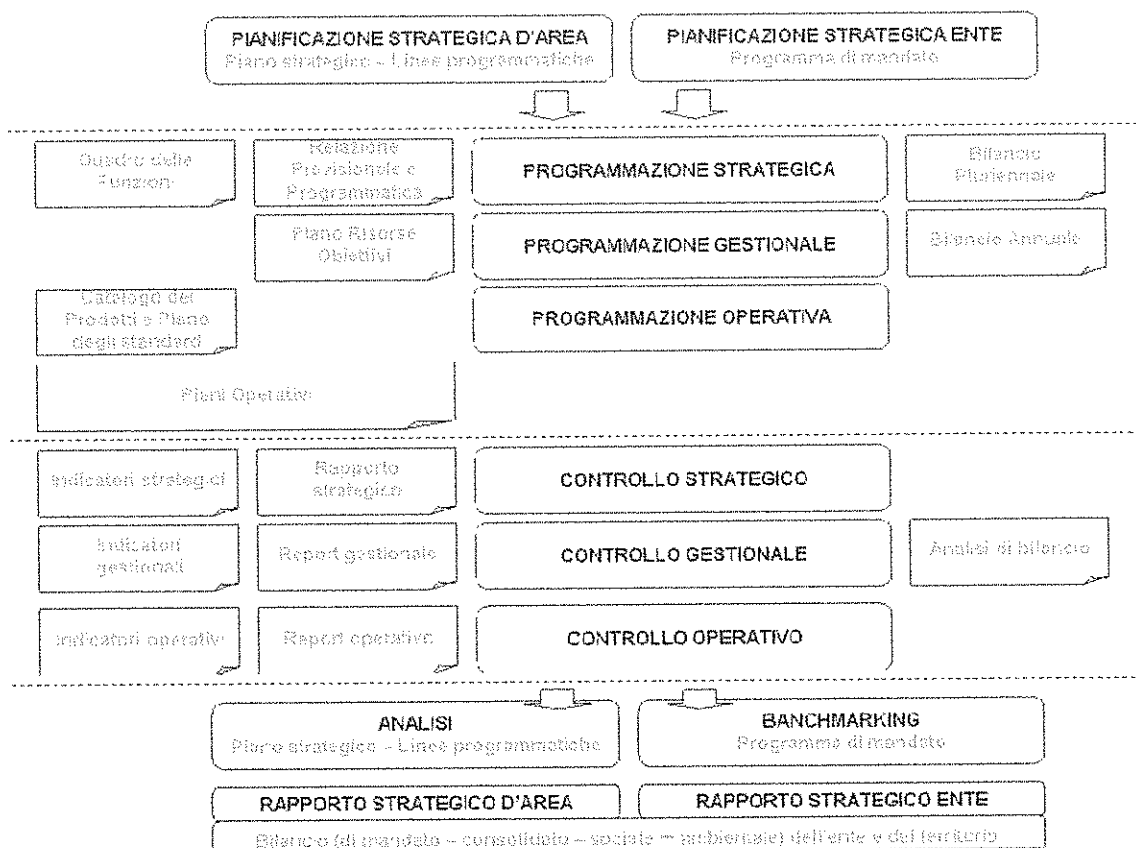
PIANIFICAZIONE STRATEGICA D'AREA
Piano strategico – Linee programmatiche

PIANIFICAZIONE STRATEGICA ENTE
Programma di mandato

Quadro delle Funzioni

Relazione Previsionale e Programmatica

PROGRAMMAZIONE STRATEGICA

Bilancio Pluriennale

Piano Risorse Obiettivi

PROGRAMMAZIONE GESTIONALE

Bilancio Annuale

Catalogo dei Prodotti e Piano degli standard

PROGRAMMAZIONE OPERATIVA

Piani Operativi

Indicatori strategici

Rapporto strategico

CONTROLLO STRATEGICO

Indicatori gestionali

Report gestionale

CONTROLLO GESTIONALE

Analisi di bilancio

Indicatori operativi

Report operativo

CONTROLLO OPERATIVO

ANALISI
Piano strategico – Linee programmatiche

BANCHMARKING
Programma di mandato

RAPPORTO STRATEGICO D'AREA

RAPPORTO STRATEGICO ENTE

Bilancio (di mandato – consolidato – sociale – ambientale) dell'ente e del territorio